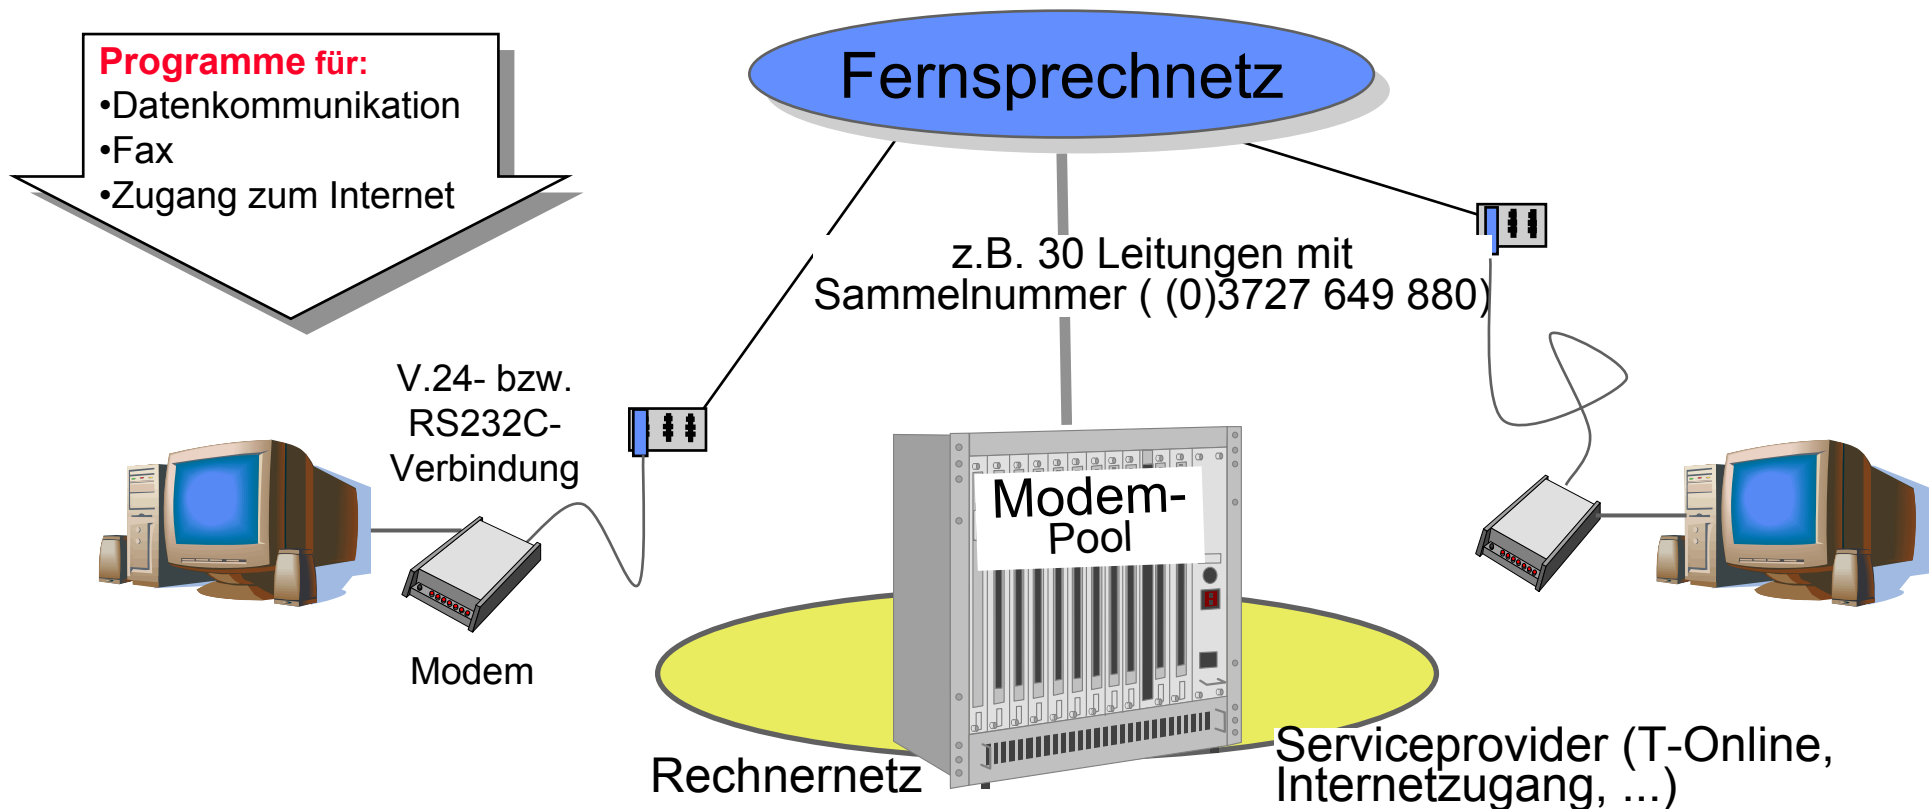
Programme für:
•Datenkommunikation
•Fax
•Zugang zum Internet

Fernsprechnetz

z.B. 30 Leitungen mit Sammelnummer ( (0)3727 649 880)

V.24- bzw. RS232C-Verbindung

Modem

Modem-Pool

Rechnernetz

Serviceprovider (T-Online, Internetzugang, ...)